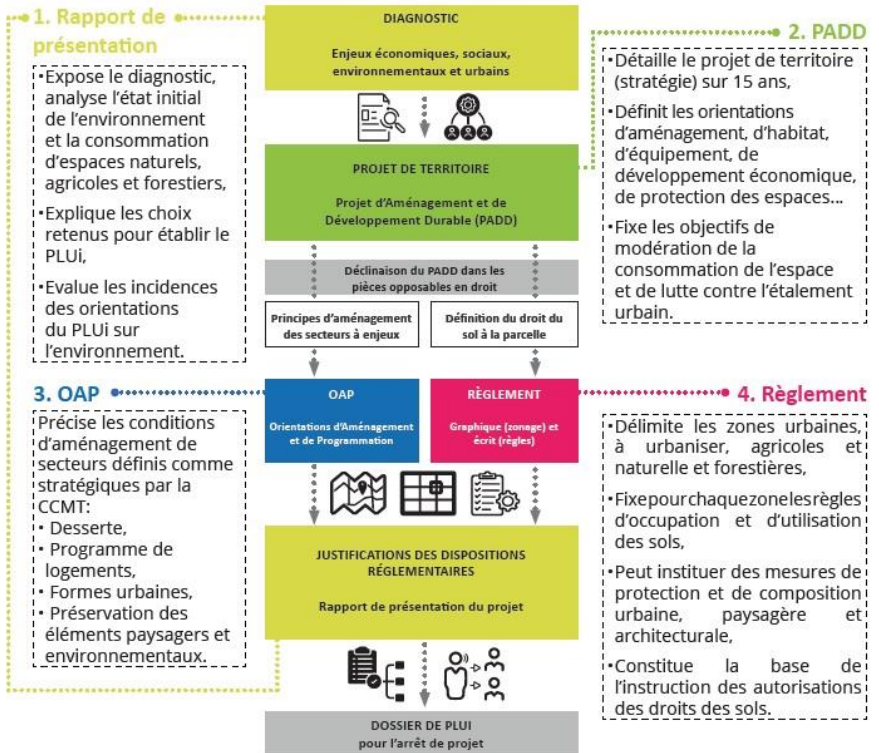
1. Rapport de présentation

•Expose le diagnostic, analyse l'état initial de l'environnement et la consommation d'espaces naturels, agricoles et forestiers,

•Explique les choix retenus pour établir le PLUi,

•Evalue les incidences des orientations du PLUi sur l'environnement.

DIAGNOSTIC

Enjeux économiques, sociaux, environnementaux et urbains

PROJET DE TERRITOIRE

Projet d'Aménagement et de Développement Durable (PADD)

Déclinaison du PADD dans les pièces opposables en droit

Principes d'aménagement des secteurs à enjeux

Définition du droit du sol à la parcelle

2. PADD

•Détaille le projet de territoire (stratégie) sur 15 ans,

•Définit les orientations d'aménagement, d'habitat, d'équipement, de développement économique, de protection des espaces...

•Fixe les objectifs de modération de la consommation de l'espace et de lutte contre l'étalement urbain.

3. OAP

Précise les conditions d'aménagement de secteurs définis comme stratégiques par la CCMT:
• Desserte,
• Programme de logements,
• Formes urbaines,
• Préservation des éléments paysagers et environnementaux.

OAP

Orientations d'Aménagement et de Programmation

RÈGLEMENT

Graphique (zonage) et écrit (règles)

4. Règlement

•Délimite les zones urbaines, à urbaniser, agricoles et naturelle et forestières,

•Fixepourchaquezonelesrègles d'occupation et d'utilisation des sols,

•Peut instituer des mesures de protection et de composition urbaine, paysagère et architecturale,

•Constitue la base de l'instruction des autorisations des droits des sols.

JUSTIFICATIONS DES DISPOSITIONS RÉGLEMENTAIRES

Rapport de présentation du projet

DOSSIER DE PLUI
pour l'arrêt de projet